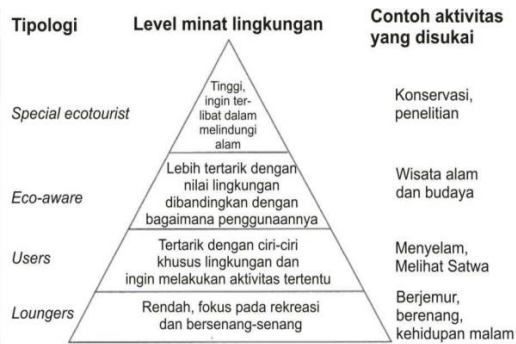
Tipologi

Level minat lingkungan

Contoh aktivitas yang disukai

Special ecotourist

Tinggi, ingin terlibat dalam melindungi alam

Konservasi, penelitian

Eco-aware

Lebih tertarik dengan nilai lingkungan dibandingkan dengan bagaimana penggunaannya

Wisata alam dan budaya

Users

Tertarik dengan ciri-ciri khusus lingkungan dan ingin melakukan aktivitas tertentu

Menyelam, Melihat Satwa

Loungers

Rendah, fokus pada rekreasi dan bersenang-senang

Berjemur, berenang, kehidupan malam